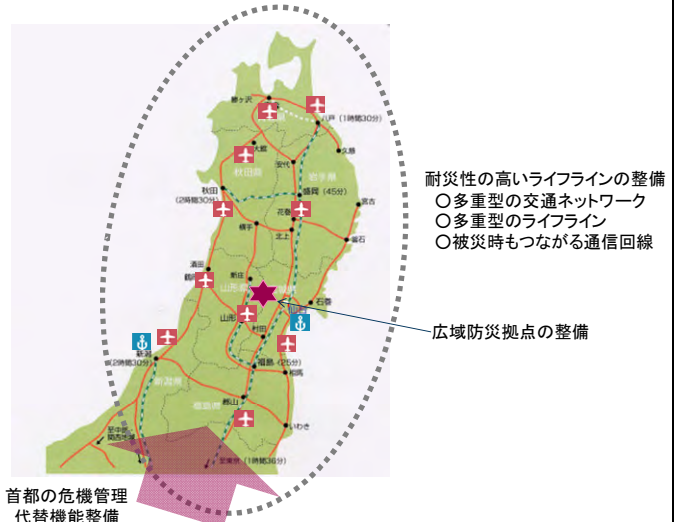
耐災性の高いライフラインの整備
○多重型の交通ネットワーク
○多重型のライフライン
○被災時もつながる通信回線

広域防災拠点の整備

首都の危機管理
代替機能整備

鯵ヶ沢
八戸（1時間30分）
久慈
大館
安代
岩手県
秋田県
盛岡（45分）
秋田
（2時間30分）
宮古
花巻
横手
北上
釜石
酒田
鶴岡
新庄
山形県
仙台
石巻
山形
村田
新潟
（2時間30分）
福島（25分）
相馬
新潟県
福島県
郡山
いわき
至中部
関西方面
至東京（1時間30分）